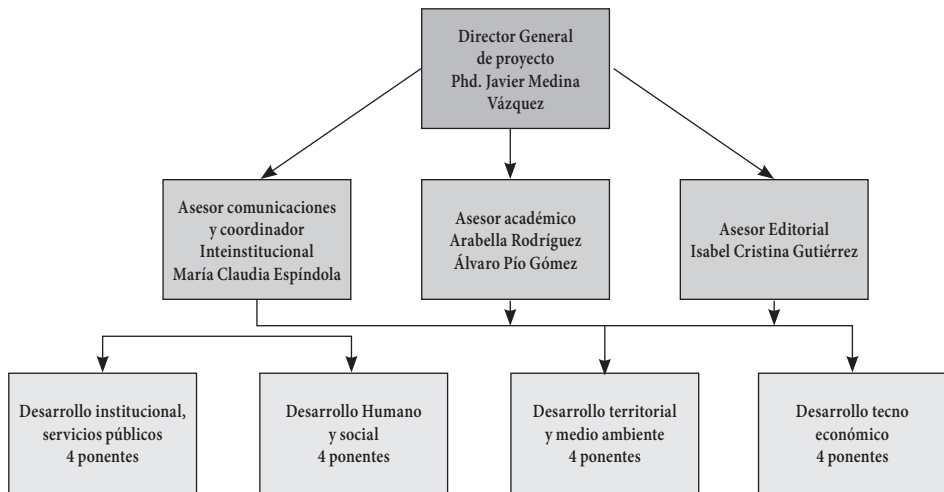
Director General de proyecto Phd. Javier Medina Vázquez

Asesor comunicaciones y coordinador Inteinstitucional María Claudia Espíndola

Asesor académico Arabella Rodríguez Álvaro Pío Gómez

Asesor Editorial Isabel Cristina Gutiérrez

Desarrollo institucional, servicios públicos 4 ponentes

Desarrollo Humano y social 4 ponentes

Desarrollo territorial y medio ambiente 4 ponentes

Desarrollo tecno económico 4 ponentes